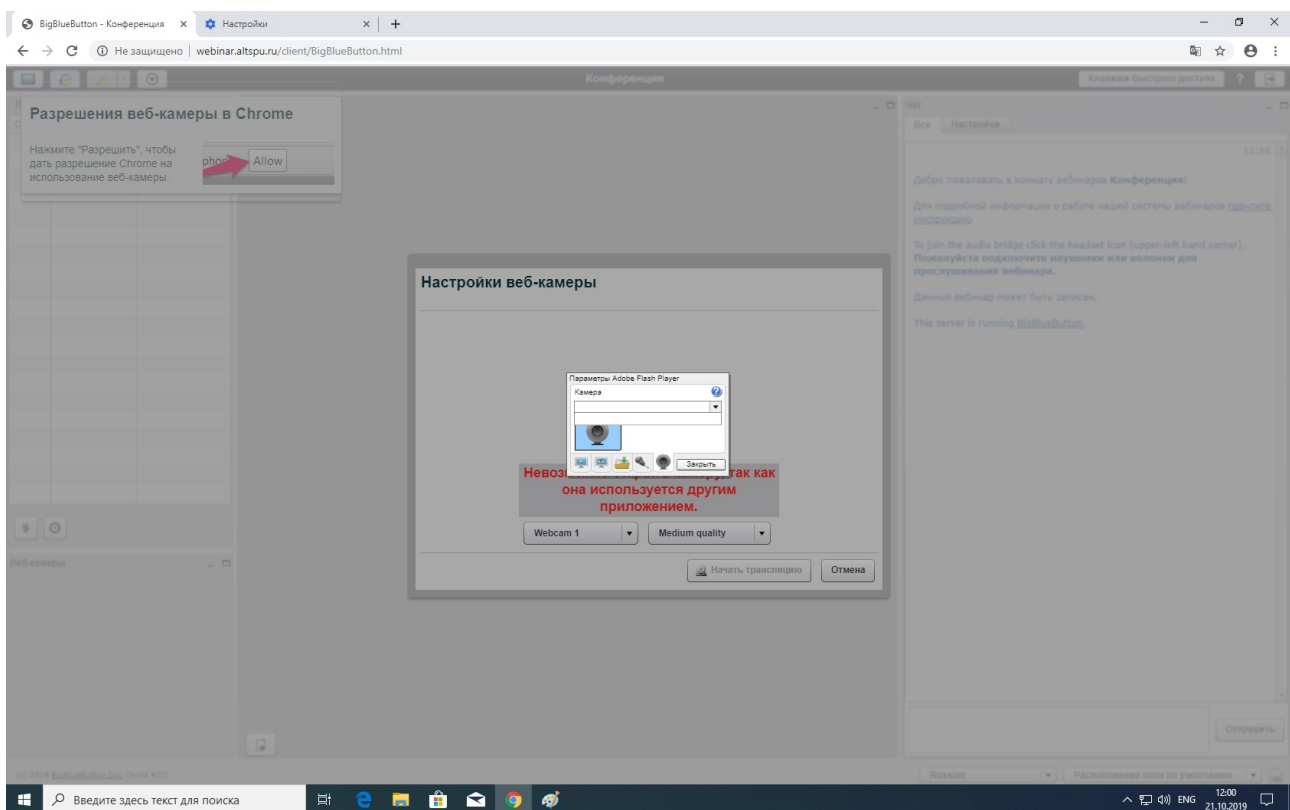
BigBlueButton - Конференция × Настройки × +

Не защищено | webinar.altspu.ru/client/BigBlueButton.html

Конференция

Клавиши быстрого доступа ?

Разрешения веб-камеры в Chrome

Нажмите "Разрешить", чтобы дать разрешение Chrome на использование веб-камеры.

Allow

Чат

Все Настройки

11:58

Добро пожаловать в комнату вебинаров Конференция!

Для подробной информации о работе нашей системы вебинаров прочтите инструкцию.

To join the audio bridge click the headset icon (upper-left hand corner). Пожалуйста подключите наушники или колонки для прослушивания вебинара.

Данный вебинар может быть записан.

This server is running BigBlueButton.

Настройки веб-камеры

Параметры Adobe Flash Player

Камера

Закрыть

Невоз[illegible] так как она используется другим приложением.

Webcam 1

Medium quality

Начать трансляцию

Отмена

Веб-камеры

Отправить

(c) 2014 BigBlueButton Inc. (build 420)

Russian

Расположение окон по умолчанию

Введите здесь текст для поиска

ENG 12:00 21.10.2019